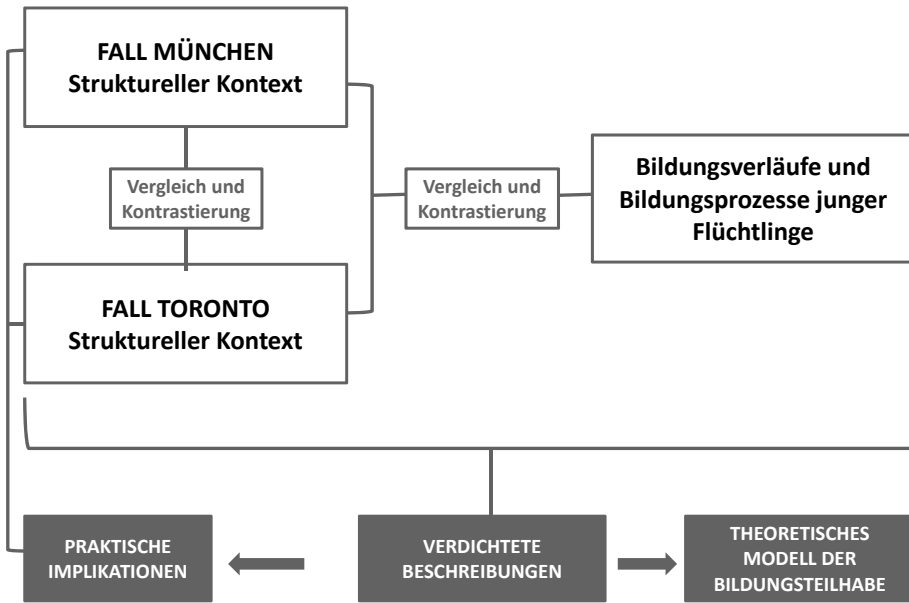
FALL MÜNCHEN
Struktureller Kontext

Vergleich und Kontrastierung

FALL TORONTO
Struktureller Kontext

Vergleich und Kontrastierung

Bildungsverläufe und Bildungsprozesse junger Flüchtlinge

PRAKTISCHE IMPLIKATIONEN

VERDICHTETE BESCHREIBUNGEN

THEORETISCHES MODELL DER BILDUNGSTEILHABE